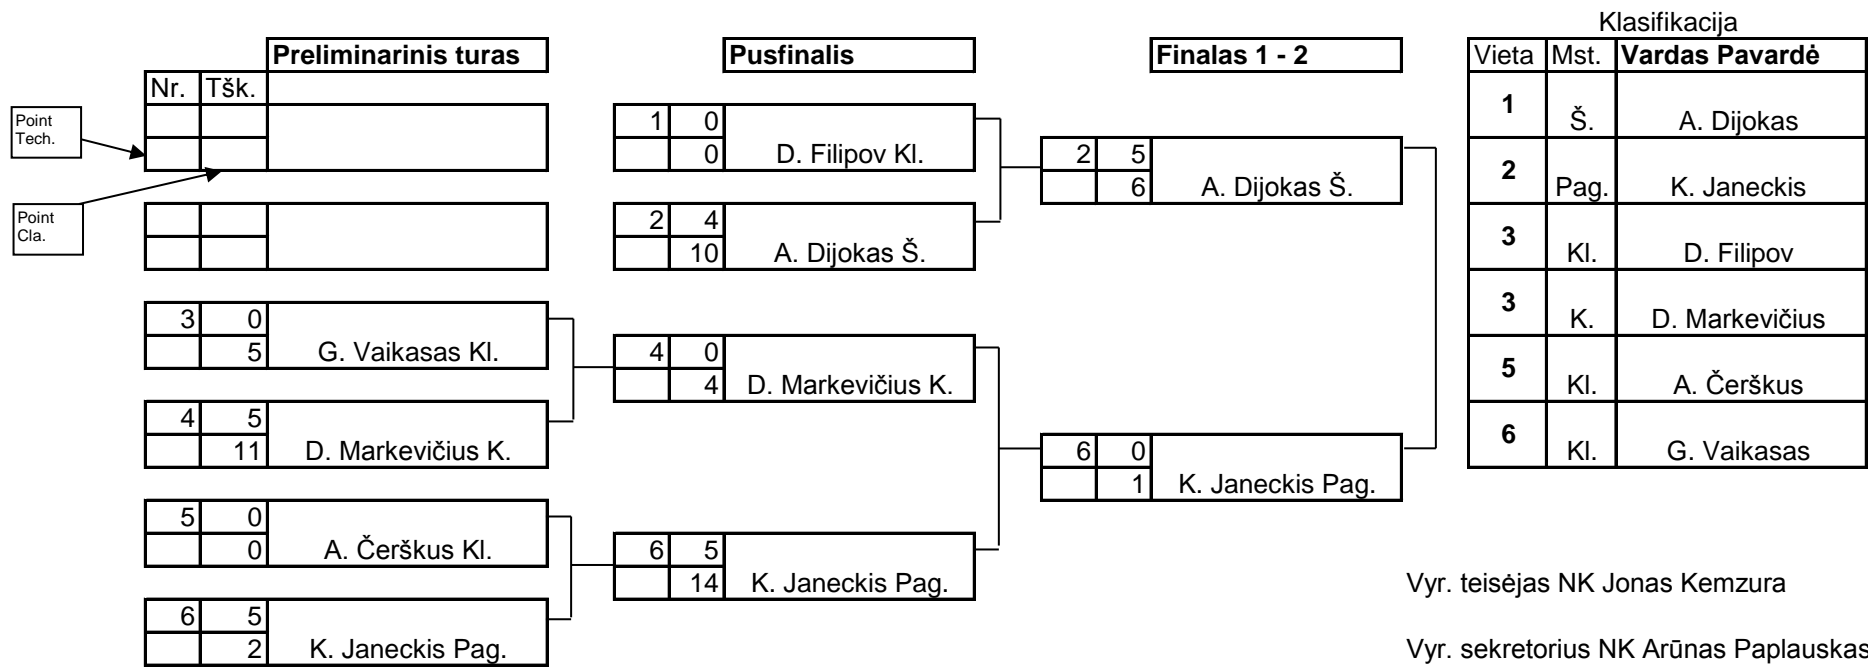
Preliminarinis turas

| Nr. | Tšk. | |
|---|---|---|

Point Tech.

Point Cla.

3 0
5 G. Vaikasas Kl.

4 5
11 D. Markevičius K.

5 0
0 A. Čerškus Kl.

6 5
2 K. Janeckis Pag.

Pusfinalis

1 0
0 D. Filipov Kl.

2 4
10 A. Dijokas Š.

4 0
4 D. Markevičius K.

6 5
14 K. Janeckis Pag.

Finalas 1 - 2

2 5
6 A. Dijokas Š.

6 0
1 K. Janeckis Pag.

Klasifikacija

| Vieta | Mst. | Vardas Pavardė |
|---|---|---|
| 1 | Š. | A. Dijokas |
| 2 | Pag. | K. Janeckis |
| 3 | Kl. | D. Filipov |
| 3 | K. | D. Markevičius |
| 5 | Kl. | A. Čerškus |
| 6 | Kl. | G. Vaikasas |

Vyr. teisėjas NK Jonas Kemzura

Vyr. sekretorius NK Arūnas Paplauskas